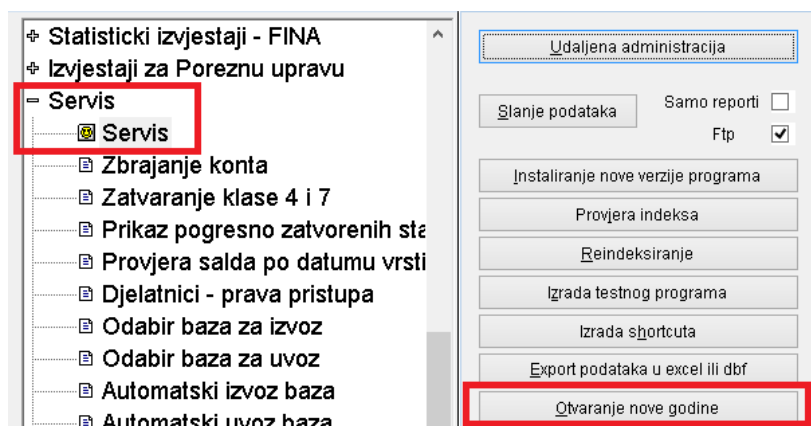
Statisticki izvjestaji - FINA
Izvjestaji za Poreznu upravu
Servis
Servis
Zbrajanje konta
Zatvaranje klase 4 i 7
Prikaz pogresno zatvorenih sta
Provjera salda po datumu vrsti
Djelatnici - prava pristupa
Odabir baza za izvoz
Odabir baza za uvoz
Automatski izvoz baza
Automatski uvoz baza

Udaljena administracija
Slanje podataka
Samo reporti
Ftp
Instaliranje nove verzije programa
Provjera indeksa
Reindeksiranje
Izrada testnog programa
Izrada shortcuta
Export podataka u excel ili dbf
Otvaranje nove godine